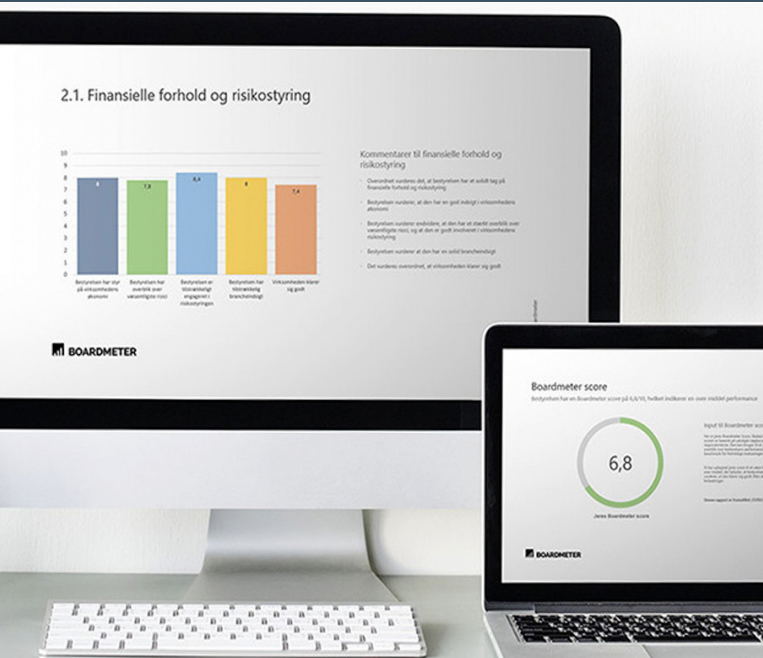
2.1. Finansielle forhold og risikostyring

10
9
8
7
6
5
4
3
2
1
0

8
7,8
8,4
8
7,4

Bestyrelsen har styr på virksomhedens økonomi
Bestyrelsen har overblik over væsentligste risici
Bestyrelsen er tilstrækkeligt engageret i risikostyringen
Bestyrelsen har tilstrækkelig brancheindsigt
Virksomheden klarer sig godt

Kommentarer til finansielle forhold og risikostyring

- Overordnet vurderes det, at bestyrelsen har et solidt tag på finansielle forhold og risikostyring
- Bestyrelsen vurderer, at den har en god indsigt i virksomhedens økonomi
- Bestyrelsen vurderer endvidere, at den har et stærkt overblik over væsentligste risici, og at den er godt involveret i virksomhedens risikostyring
- Bestyrelsen vurderer at den har en solid brancheindsigt
- Det vurderes overordnet, at virksomheden klarer sig godt

BOARDMETER

Boardmeter score
Bestyrelsen har en Boardmeter score på 6,8/10, hvilket indikerer en over middel performance

6,8
Jeres Boardmeter score

Input til Boardmeter sco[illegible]

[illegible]

BOARDMETER